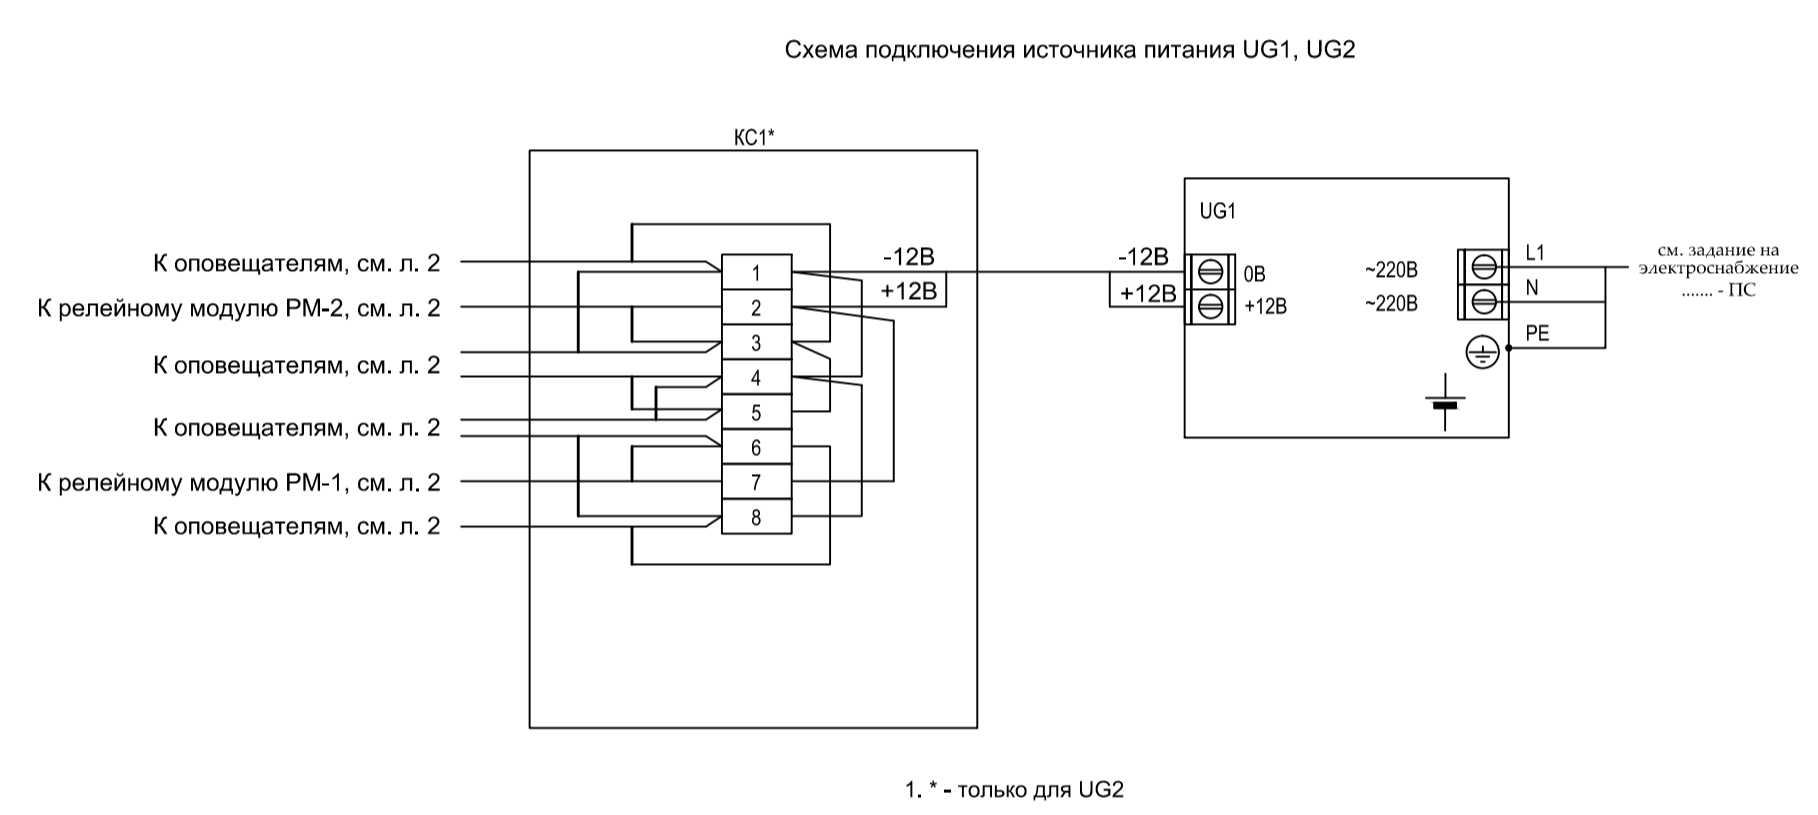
Схема подключения источника питания UG1, UG2

КС1*

К оповещателям, см. л. 2
К релейному модулю РМ-2, см. л. 2
К оповещателям, см. л. 2
К оповещателям, см. л. 2
К релейному модулю РМ-1, см. л. 2
К оповещателям, см. л. 2

1
2
3
4
5
6
7
8

-12В
+12В

UG1
-12В
+12В
0В
+12В
~220В
~220В
L1
N
PE

см. задание на электроснабжение ....... - ПС

1. * - только для UG2